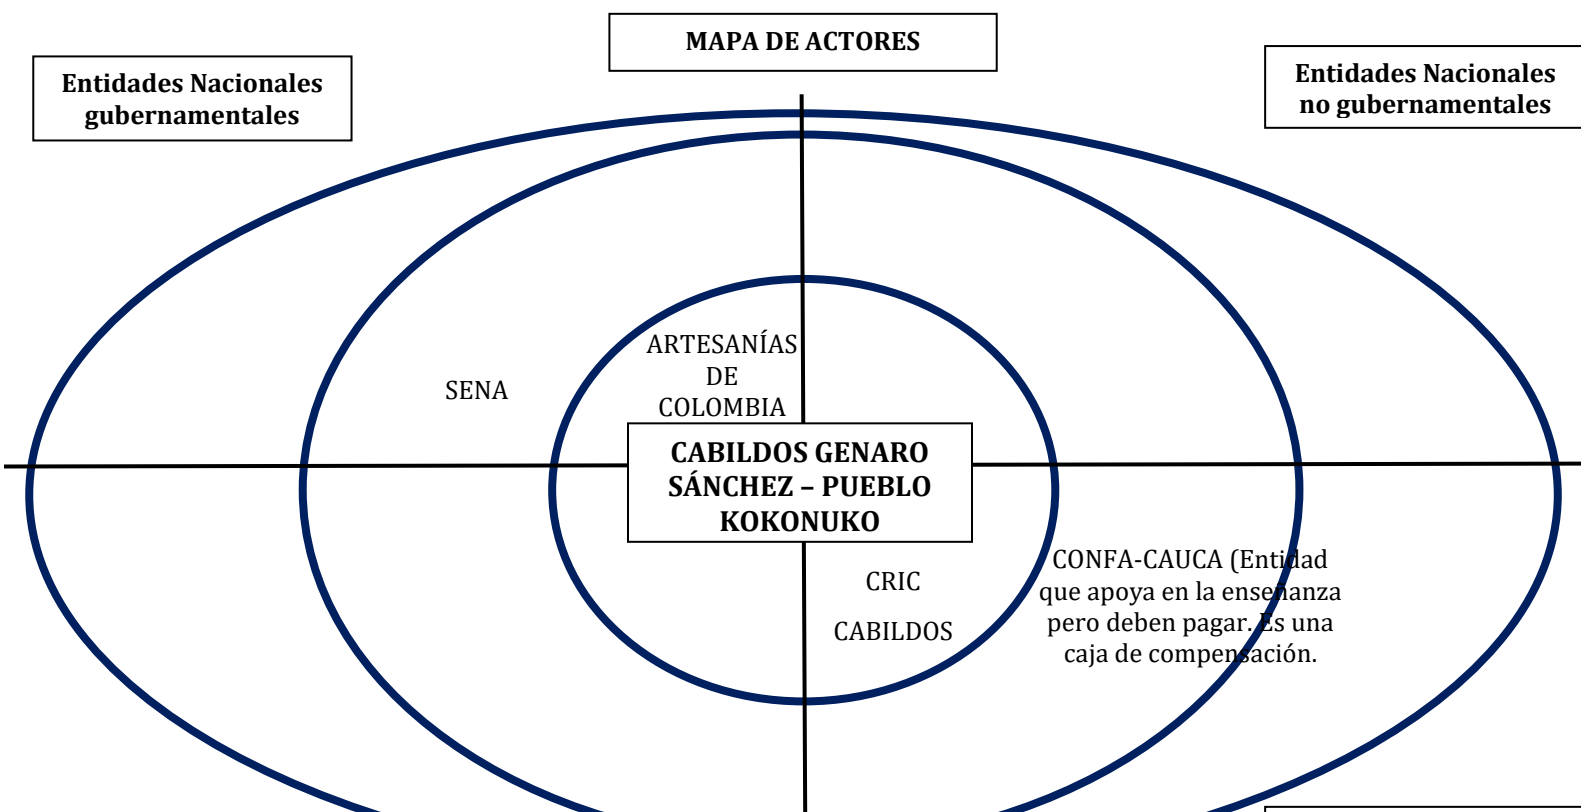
MAPA DE ACTORES

Entidades Nacionales gubernamentales

Entidades Nacionales no gubernamentales

SENA

ARTESANÍAS DE COLOMBIA

CABILDOS GENARO SÁNCHEZ – PUEBLO KOKONUKO

CRIC

CABILDOS

CONFA-CAUCA (Entidad que apoya en la enseñanza pero deben pagar. Es una caja de compensación.